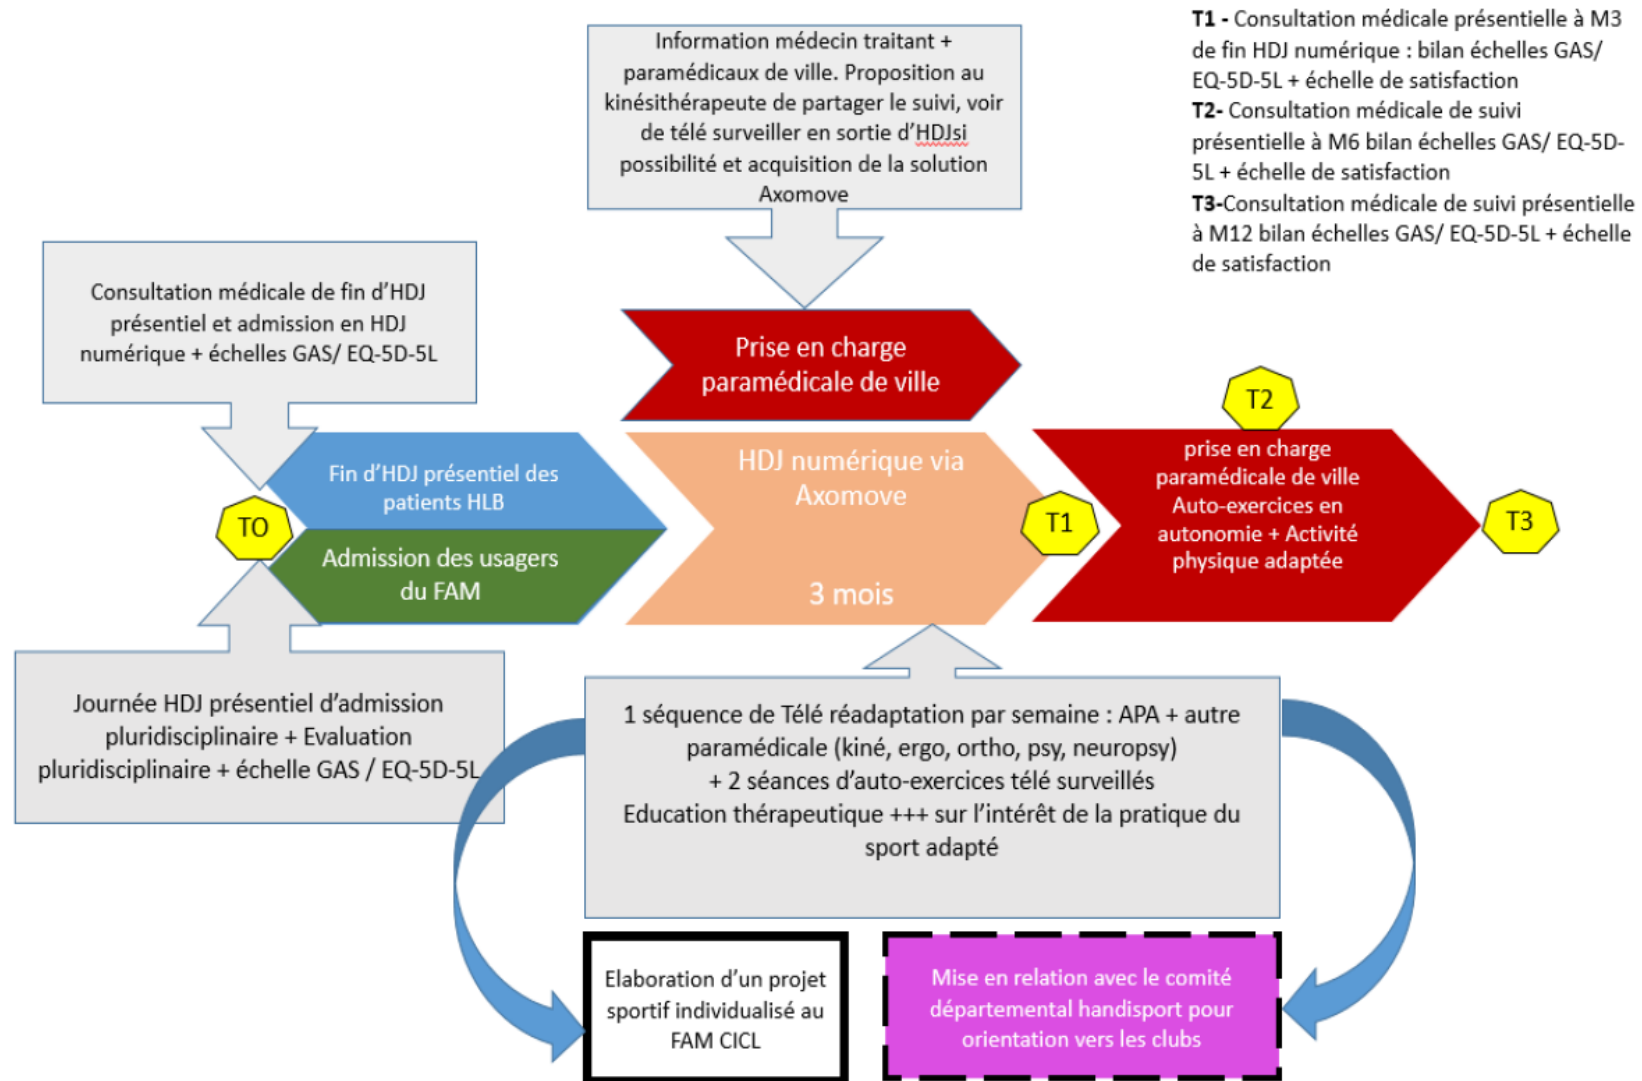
Information médecin traitant + paramédicaux de ville. Proposition au kinésithérapeute de partager le suivi, voir de télé surveiller en sortie d'HDJsi possibilité et acquisition de la solution Axomove

**T1 -** Consultation médicale présentielle à M3 de fin HDJ numérique : bilan échelles GAS/ EQ-5D-5L + échelle de satisfaction
**T2-** Consultation médicale de suivi présentielle à M6 bilan échelles GAS/ EQ-5D-5L + échelle de satisfaction
**T3-**Consultation médicale de suivi présentielle à M12 bilan échelles GAS/ EQ-5D-5L + échelle de satisfaction

Consultation médicale de fin d'HDJ présentiel et admission en HDJ numérique + échelles GAS/ EQ-5D-5L

Prise en charge paramédicale de ville

T2

Fin d'HDJ présentiel des patients HLB

TO

Admission des usagers du FAM

HDJ numérique via Axomove

3 mois

T1

prise en charge paramédicale de ville Auto-exercices en autonomie + Activité physique adaptée

T3

Journée HDJ présentiel d'admission pluridisciplinaire + Evaluation pluridisciplinaire + échelle GAS / EQ-5D-5L

1 séquence de Télé réadaptation par semaine : APA + autre paramédicale (kiné, ergo, ortho, psy, neuropsy) + 2 séances d'auto-exercices télé surveillés Education thérapeutique +++ sur l'intérêt de la pratique du sport adapté

Elaboration d'un projet sportif individualisé au FAM CICL

Mise en relation avec le comité départemental handisport pour orientation vers les clubs